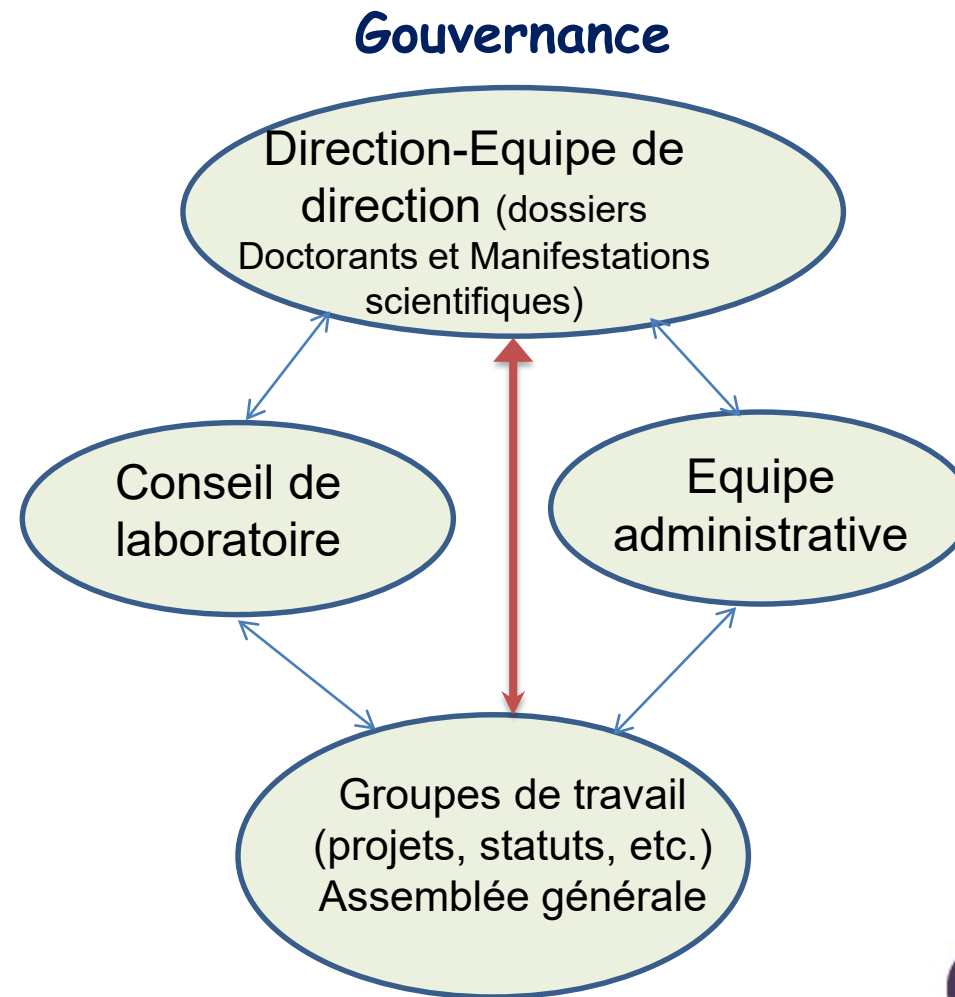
Gouvernance

Direction-Equipe de direction (dossiers Doctorants et Manifestations scientifiques)

Conseil de laboratoire

Equipe administrative

Groupes de travail (projets, statuts, etc.) Assemblée générale